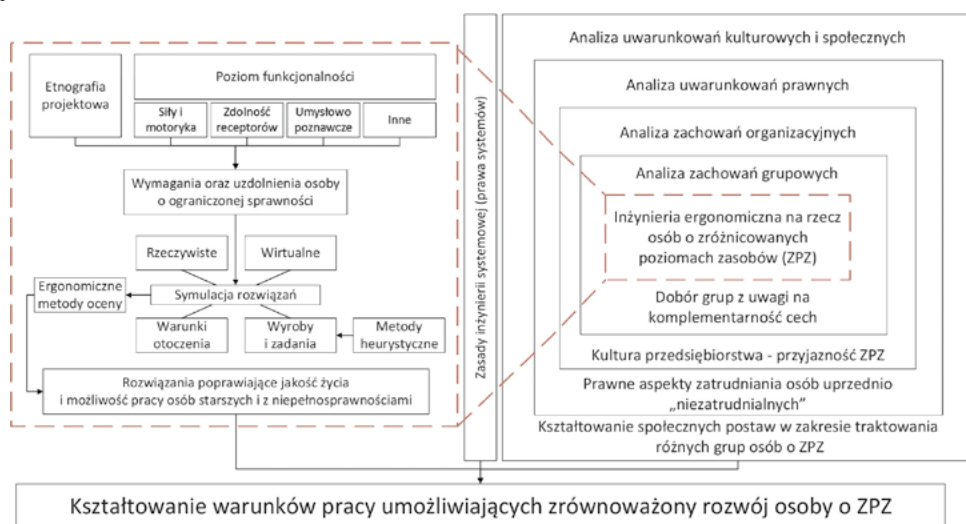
Etnografia projektowa

Poziom funkcjonalności

Siły i motoryka

Zdolność receptorów

Umysłowo poznawcze

Inne

Wymagania oraz uzdolnienia osoby o ograniczonej sprawności

Rzeczywiste

Wirtualne

Ergonomiczne metody oceny

Symulacja rozwiązań

Warunki otoczenia

Wyroby i zadania

Metody heurystyczne

Rozwiązania poprawiające jakość życia i możliwość pracy osób starszych i z niepełnosprawnościami

Zasady inżynierii systemowej (prawa systemów)

Analiza uwarunkowań kulturowych i społecznych

Analiza uwarunkowań prawnych

Analiza zachowań organizacyjnych

Analiza zachowań grupowych

Inżynieria ergonomiczna na rzecz osób o zróżnicowanych poziomach zasobów (ZPZ)

Dobór grup z uwagi na komplementarność cech

Kultura przedsiębiorstwa - przyjazność ZPZ

Prawne aspekty zatrudniania osób uprzednio „niezatrudnialnych"

Kształtowanie społecznych postaw w zakresie traktowania różnych grup osób o ZPZ

Kształtowanie warunków pracy umożliwiających zrównoważony rozwój osoby o ZPZ